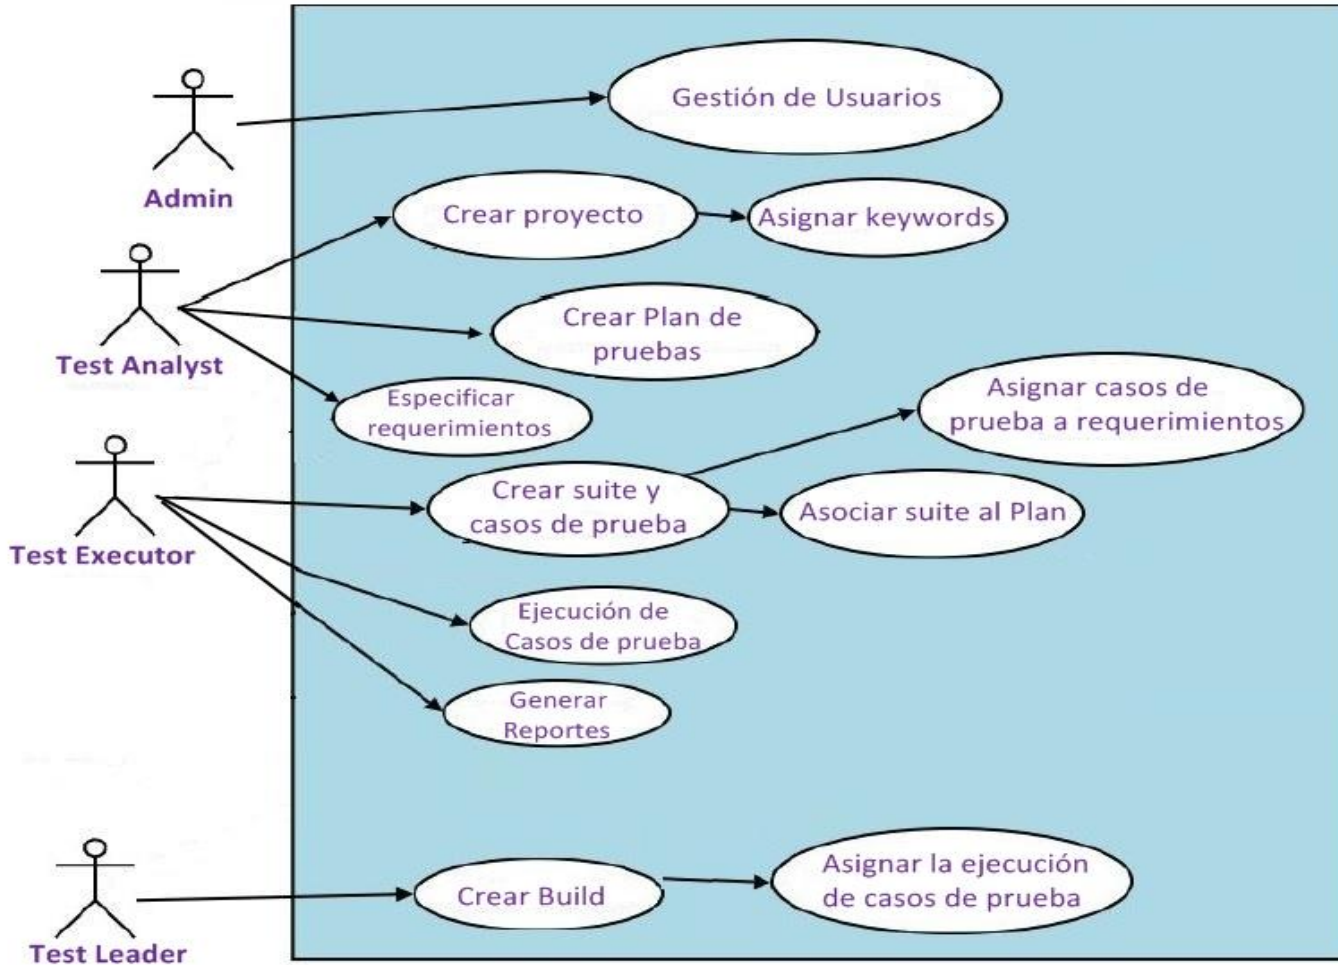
Admin

Gestión de Usuarios

Test Analyst

Crear proyecto

Asignar keywords

Crear Plan de pruebas

Especificar requerimientos

Test Executor

Asignar casos de prueba a requerimientos

Crear suite y casos de prueba

Asociar suite al Plan

Ejecución de Casos de prueba

Generar Reportes

Test Leader

Crear Build

Asignar la ejecución de casos de prueba